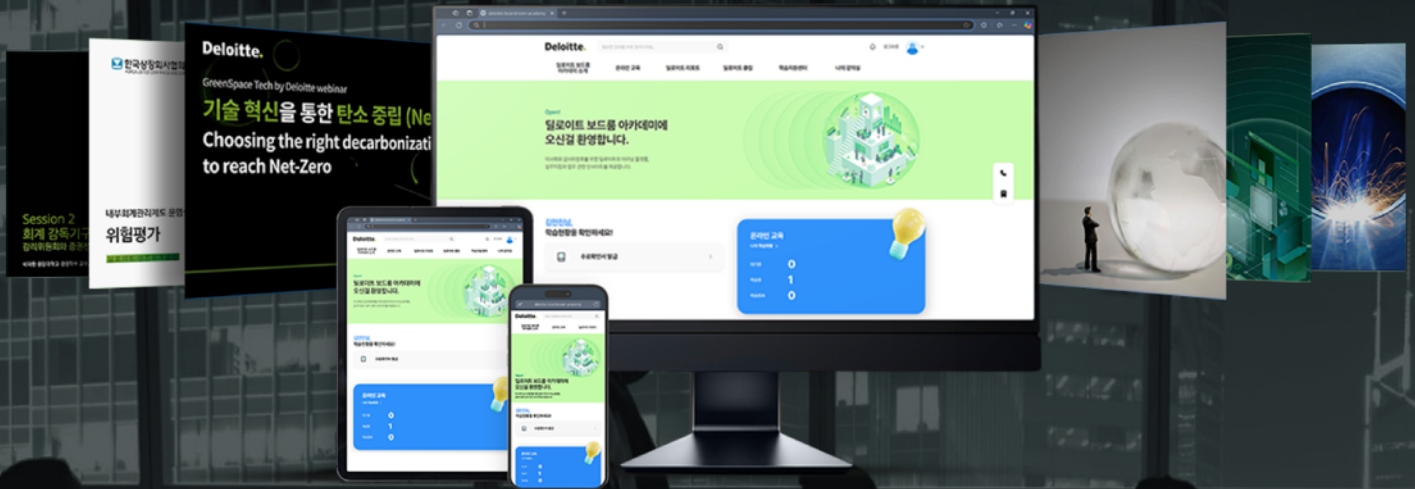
Session 2
회계 감독기구
감사위원회와 중견

한국상장회사협의회

내부회계관리제도 운영
위험평가

Deloitte.
GreenSpace Tech by Deloitte webinar
기술 혁신을 통한 탄소 중립 (Ne
Choosing the right decarbonizati
to reach Net-Zero

Deloitte.
로그아웃
딜로이트 보드룸 아카데미 소개
온라인 교육
딜로이트 리포트
딜로이트 콘텐
학습지원센터
나의 강의실

Open!
딜로이트 보드룸 아카데미에
오신걸 환영합니다.

김민희님,
학습현황을 확인하세요!
수료확인서 발급

온라인 교육
나의 학습현황
0
1
0

Deloitte.
딜로이트 보드룸 아카데미에
오신걸 환영합니다.
김민희님,
학습현황을 확인하세요!
수료확인서 발급
온라인 교육
0
1
0

Deloitte.
Open!
딜로이트 보드룸 아카데미에
오신걸 환영합니다.
김민희님,
학습현황을 확인하세요!
수료확인서 발급
온라인 교육
0
1
0